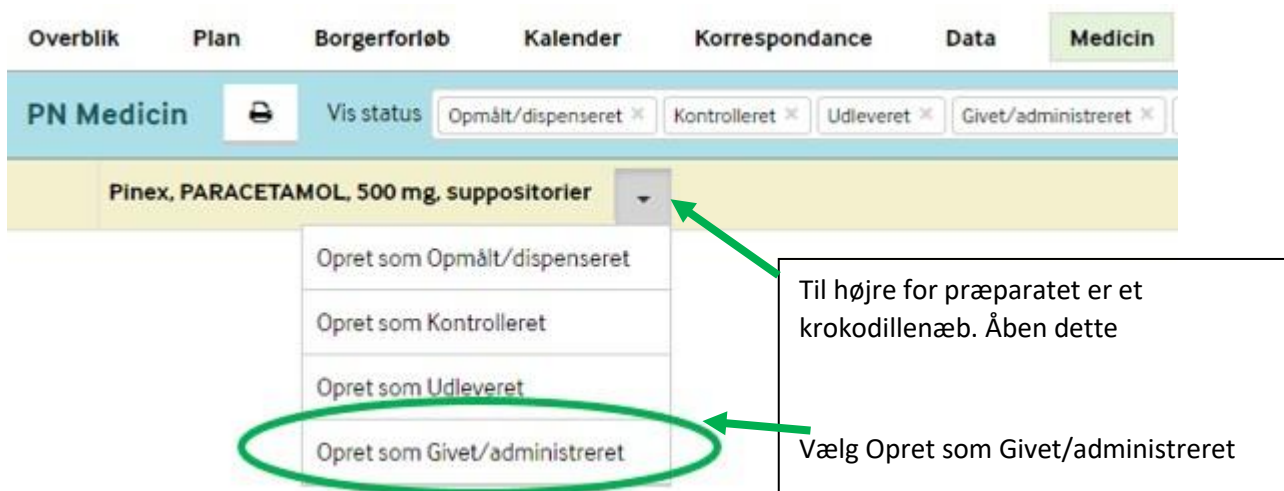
Overblik Plan Borgerforløb Kalender Korrespondance Data Medicin

PN Medicin

Vis status Opmålt/dispenseret × Kontrolleret × Udleveret × Givet/administreret ×

Pinex, PARACETAMOL, 500 mg, suppositorier

Opret som Opmålt/dispenseret

Opret som Kontrolleret

Opret som Udleveret

Opret som Givet/administreret

Til højre for præparatet er et krokodillenæb. Åben dette

Vælg Opret som Givet/administreret